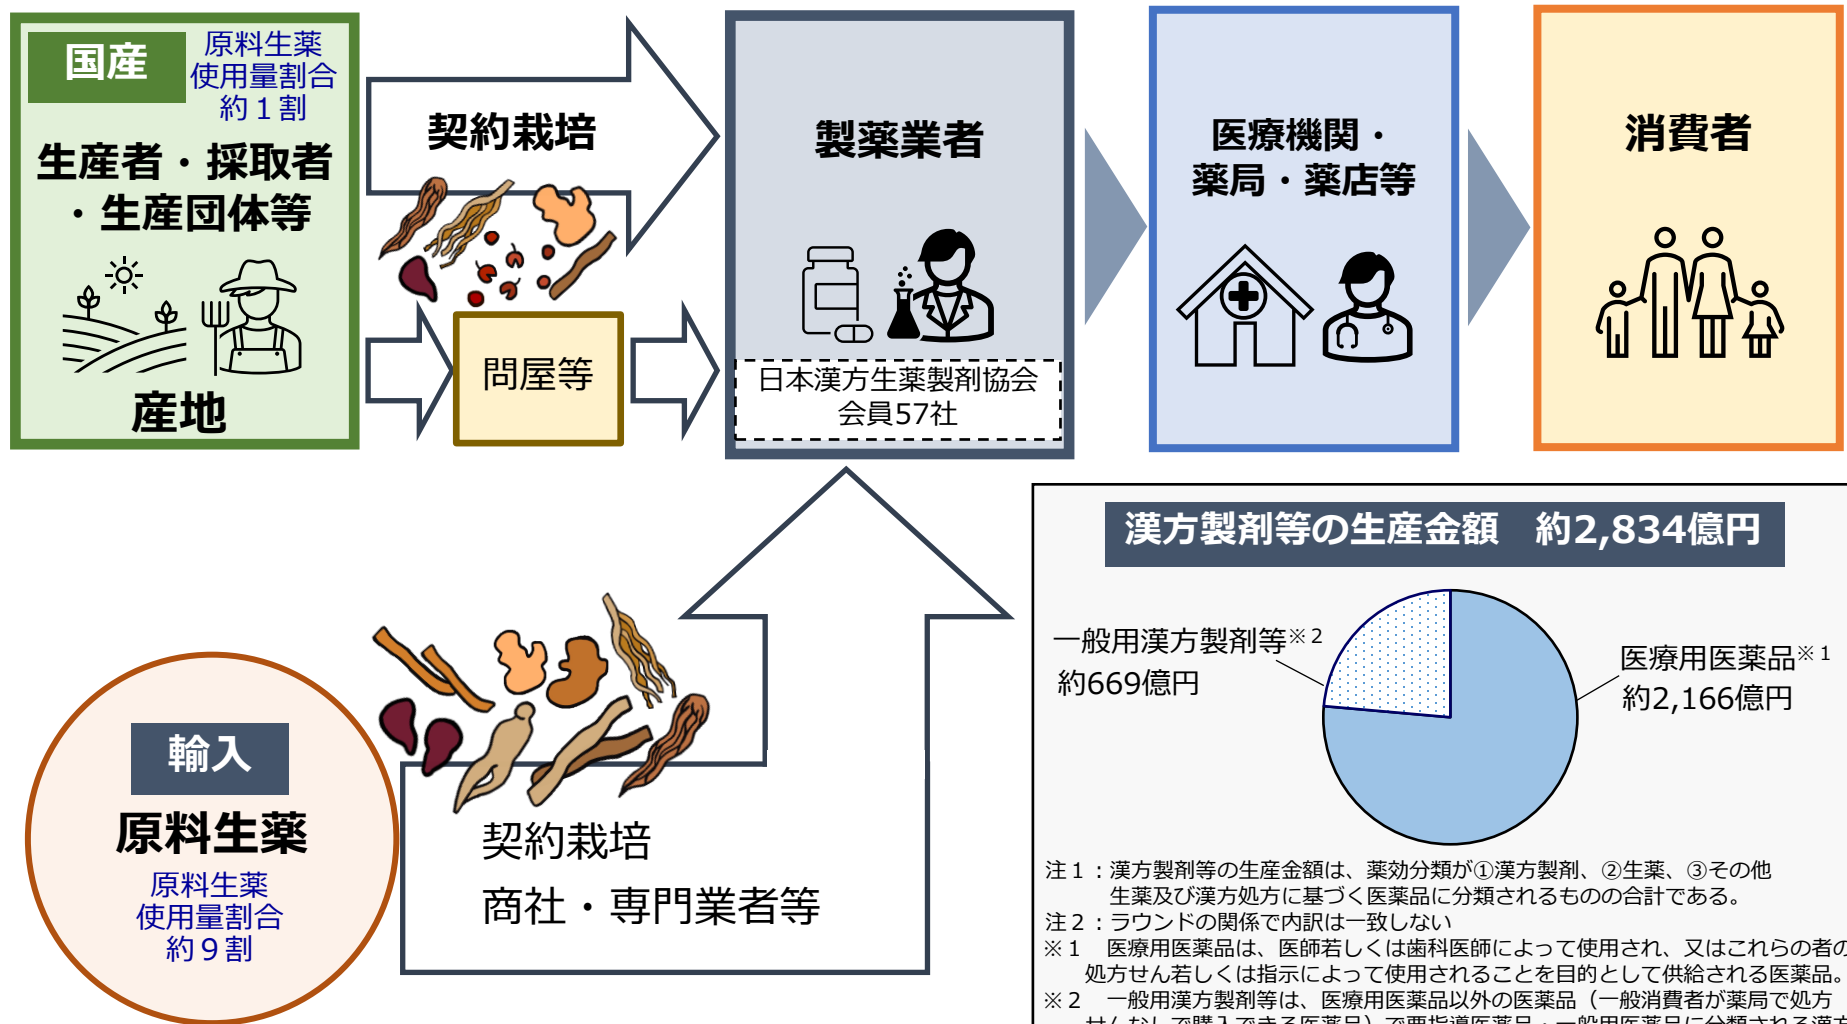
国産

原料生薬
使用量割合
約１割

生産者・採取者・生産団体等

産地

契約栽培

問屋等

製薬業者

日本漢方生薬製剤協会
会員57社

医療機関・薬局・薬店等

消費者

輸入

原料生薬

原料生薬
使用量割合
約９割

契約栽培
商社・専門業者等

漢方製剤等の生産金額　約2,834億円

一般用漢方製剤等※２
約669億円

医療用医薬品※１
約2,166億円

注１：漢方製剤等の生産金額は、薬効分類が①漢方製剤、②生薬、③その他生薬及び漢方処方に基づく医薬品に分類されるものの合計である。
注２：ラウンドの関係で内訳は一致しない
※１　医療用医薬品は、医師若しくは歯科医師によって使用され、又はこれらの者の処方せん若しくは指示によって使用されることを目的として供給される医薬品。
※２　一般用漢方製剤等は、医療用医薬品以外の医薬品（一般消費者が薬局で処方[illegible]